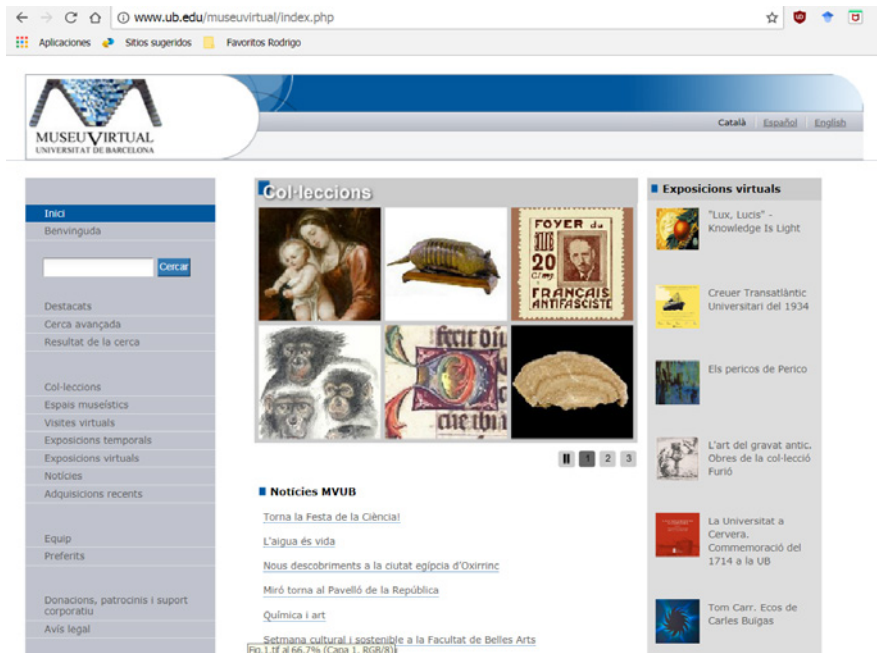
www.ub.edu/museuvirtual/index.php

Aplicaciones Sitios sugeridos Favoritos Rodrigo

MUSEU VIRTUAL
UNIVERSITAT DE BARCELONA

Català Español English

Inici
Benvinguda

Cercar

Destacats
Cerca avançada
Resultat de la cerca

Col·leccions
Espais museístics
Visites virtuals
Exposicions temporals
Exposicions virtuals
Notícies
Adquisicions recents

Equip
Preferits

Donacions, patrocinis i suport corporatiu
Avís legal

Col·leccions

FOYER du
20
FRANÇAIS ANTIFASCISTE

1 2 3

Notícies MVUB

Torna la Festa de la Ciència!

L'aigua és vida

Nous descobriments a la ciutat egípcia d'Oxirrinc

Miró torna al Pavelló de la República

Química i art

Setmana cultural i sostenible a la Facultat de Belles Arts

Exposicions virtuals

"Lux, Lucis" - Knowledge Is Light

Creuer Transatlàntic Universitari del 1934

Els pericos de Perico

L'art del gravat antic. Obres de la col·lecció Furió

La Universitat a Cervera. Commemoració del 1714 a la UB

Tom Carr. Ecos de Carles Buïgas

Fig.1.tif al 66,7% (Capa 1, RGB/8)